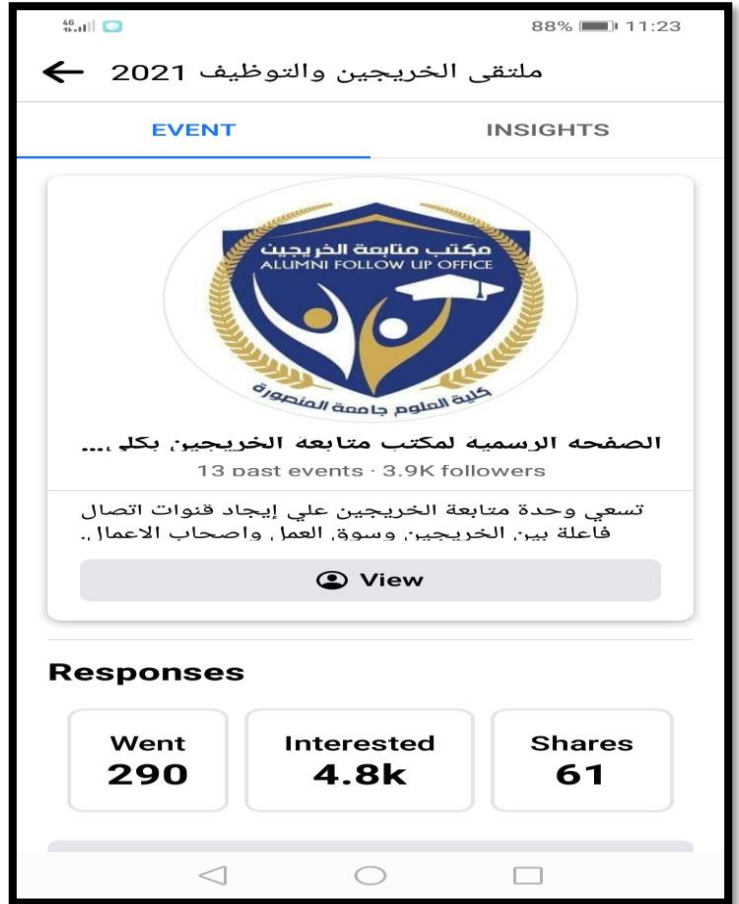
4G 88% 11:23

ملتقى الخريجين والتوظيف 2021

EVENT

INSIGHTS

مكتب متابعة الخريجين
ALUMNI FOLLOW UP OFFICE
كلية العلوم جامعة المنصورة

الصفحه الرسميه لمكتب متابعه الخريجين بكلي...

13 past events · 3.9K followers

تسعي وحدة متابعة الخريجين علي إيجاد قنوات اتصال فاعلة بين الخريجين وسوق العمل واصحاب الاعمال.

View

Responses

| Went | Interested | Shares |
|---|---|---|
| 290 | 4.8k | 61 |